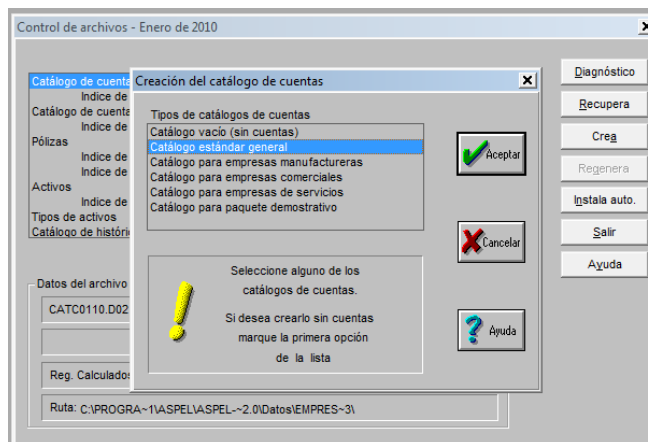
Control de archivos - Enero de 2010

Catálogo de cuenta
Indice de
Catálogo de cuenta
Indice de
Pólizas
Indice de
Indice de
Activos
Indice de
Tipos de activos
Catálogo de históric

Datos del archivo
CATC0110.D02
Reg. Calculados
Ruta: C:\PROGRA~1\ASPEL\ASPEL-~2.0\Datos\EMPRES~3\

Creación del catálogo de cuentas

Tipos de catálogos de cuentas
Catálogo vacío (sin cuentas)
Catálogo estándar general
Catálogo para empresas manufactureras
Catálogo para empresas comerciales
Catálogo para empresas de servicios
Catálogo para paquete demostrativo

Aceptar
Cancelar
Ayuda

Seleccione alguno de los catálogos de cuentas.

Si desea crearlo sin cuentas marque la primera opción de la lista

Diagnóstico
Recupera
Crea
Regenera
Instala auto.
Salir
Ayuda